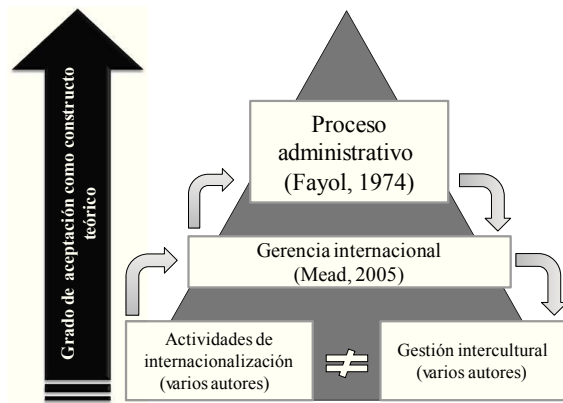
Grado de aceptación como constructo teórico

Proceso administrativo (Fayol, 1974)

Gerencia internacional (Mead, 2005)

Actividades de internacionalización (varios autores)

≠

Gestión intercultural (varios autores)